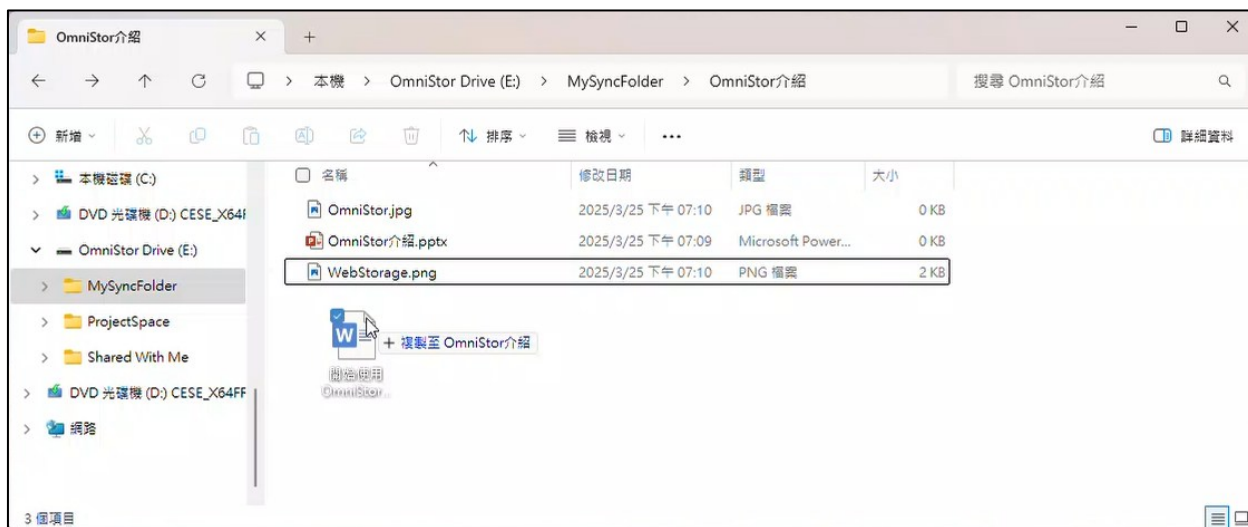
OmniStor介紹 ×

本機 > OmniStor Drive (E:) > MySyncFolder > OmniStor介紹

搜尋 OmniStor介紹

新增 排序 檢視 ··· 詳細資料

本機磁碟 (C:)
DVD 光碟機 (D:) CESE_X64I
OmniStor Drive (E:)
MySyncFolder
ProjectSpace
Shared With Me
DVD 光碟機 (D:) CESE_X64FF
網路

| 名稱 | 修改日期 | 類型 | 大小 |
|---|---|---|---|
| OmniStor.jpg | 2025/3/25 下午 07:10 | JPG 檔案 | 0 KB |
| OmniStor介紹.pptx | 2025/3/25 下午 07:09 | Microsoft Power... | 0 KB |
| WebStorage.png | 2025/3/25 下午 07:10 | PNG 檔案 | 2 KB |

+ 複製至 OmniStor介紹

開始使用 OmniStor...

3 個項目